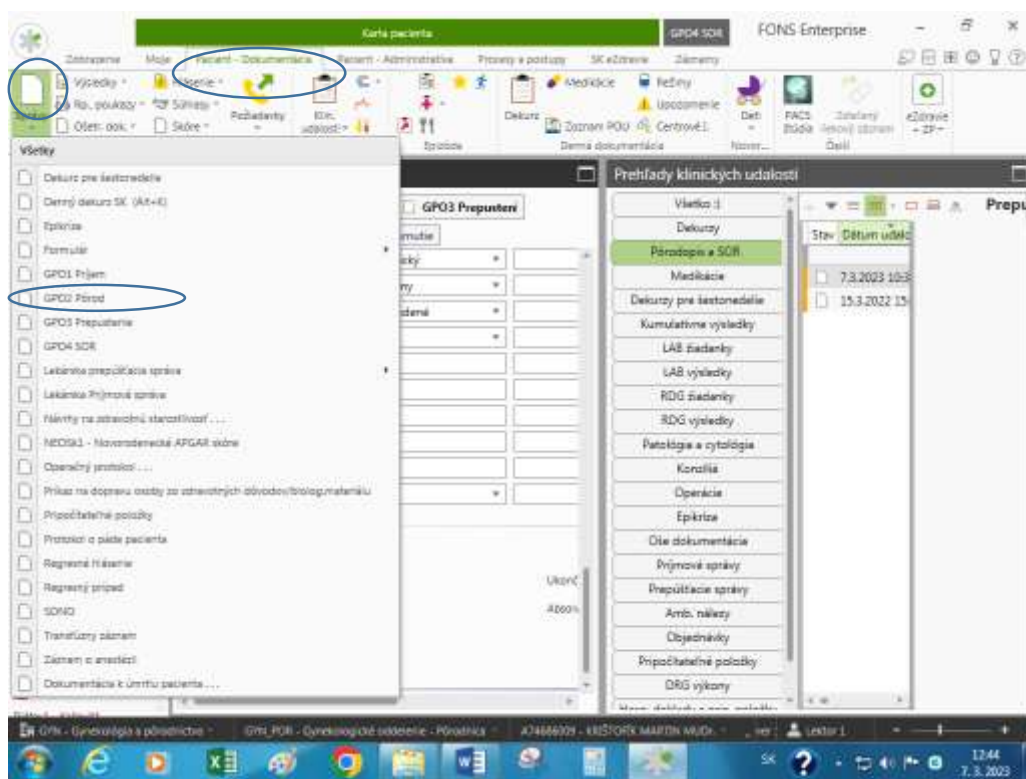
Karta pacienta
GPO4 SOR
FONS Enterprise

Zobrazenie Moje Pacient - Dokumentácia Pacient - Administratíva Procesy a postupy SK eZdravie Záznamy

Výsledky
Ro. poukazy
Ošetr. dok.
Súhlasy
Skóre
Požiadavky
Klin. udalosti
Epizódy
Medikácie
Režimy
Upozornenie
Dekurz
Zoznam POU
Centrové
Denná dokumentácia
Deti
Novor...
PACS Štúdie
Zdieľaný lekársky záznam
Ďalší
eZdravie - ZP -

Všetky
Dekurz pre šestonedelie
Denný dekurz SK (Alt+X)
Epikríza
Formulár
GPO1 Príjem
GPO2 Pôrod
GPO3 Prepustenie
GPO4 SOR
Lekárska prepúšťacia správa
Lekárska Príjmová správa
Návrhy na zdravotnú starostlivosť...
NEOSK1 - Novorodenecké APGAR skóre
Operačný protokol...
Príkaz na dopravu osoby zo zdravotných dôvodov/biolog.materiálu
Pripočítateľné položky
Protokol o páde pacienta
Regresná hlásenie
Regresný prípad
SONO
Transfúzny záznam
Záznam o anestézii
Dokumentácia k úmrtiu pacienta...

GPO3 Prepustení
Ukonč
Absov

Prehľady klinických udalostí
Všetko
Dekurzy
Pôrodopis a SOR
Medikácie
Dekurzy pre šestonedelie
Kumulatívne výsledky
LAB žiadanky
LAB výsledky
RDG žiadanky
RDG výsledky
Patológia a cytológia
Konzília
Operácie
Epikríza
Ost dokumentácia
Príjmové správy
Prepúšťacie správy
Amb. nálezy
Objednávky
Pripočítateľné položky
DRG výkony

Prepu
Stav Dátum udalo
7.3.2023 10:3
15.3.2022 15

GYN - Gynekológia a pôrodníctvo GYN_POR - Gynekologické oddelenie - Pôrodnica A74686009 - KRIŠTOFÍK MARTIN MUDr. Lektor 1

SK 12:44 7. 3. 2023